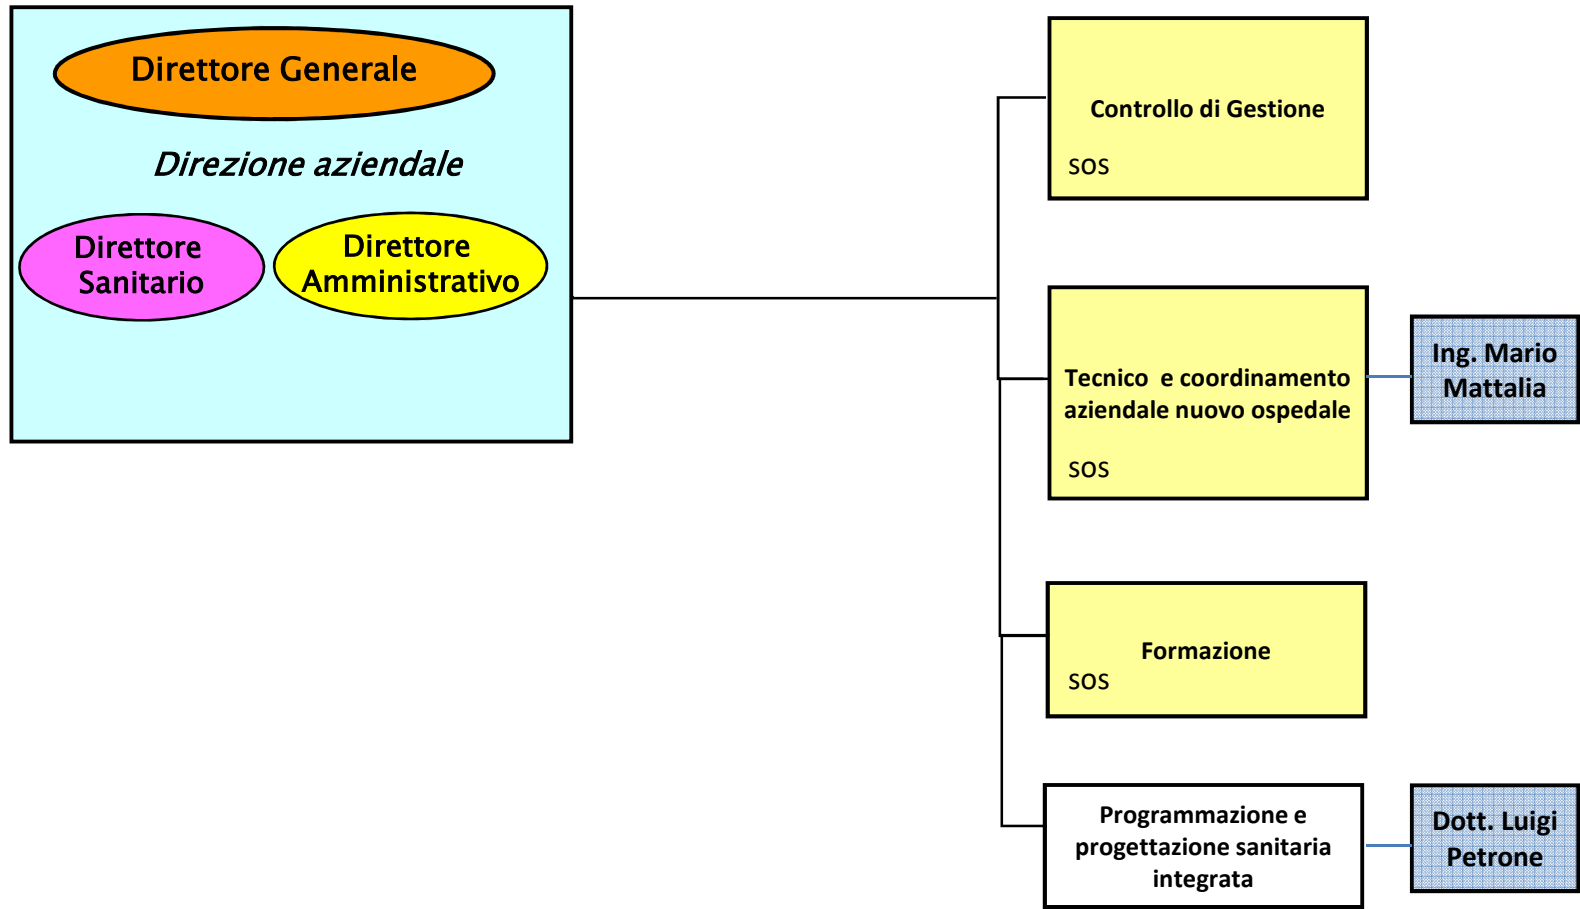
Direttore Generale

Direzione aziendale

Direttore Sanitario

Direttore Amministrativo

Controllo di Gestione

SOS

Tecnico e coordinamento aziendale nuovo ospedale

SOS

Ing. Mario Mattalia

Formazione

SOS

Programmazione e progettazione sanitaria integrata

Dott. Luigi Petrone